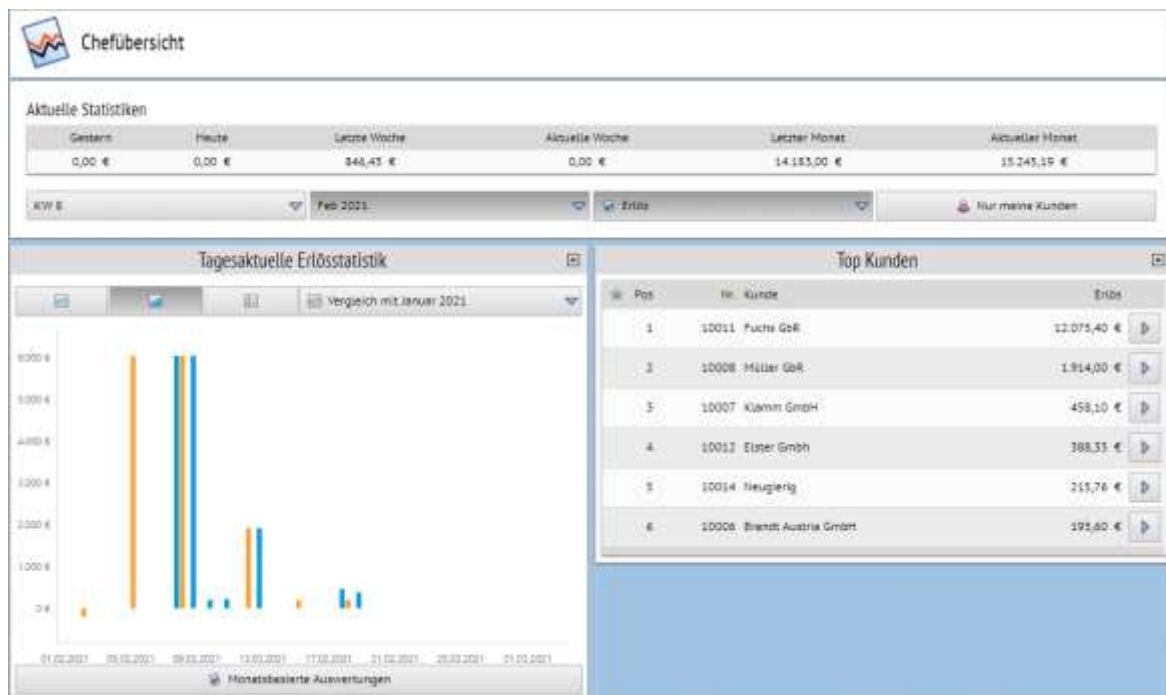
Chefübersicht

Aktuelle Statistiken

| Gestern | Heute | Letzte Woche | Aktuelle Woche | Letzter Monat | Aktueller Monat |
|---|---|---|---|---|---|
| 0,00 € | 0,00 € | 846,45 € | 0,00 € | 14.183,00 € | 15.245,19 € |

KW 8

Feb 2021

Erlös

Nur meine Kunden

Tagesaktuelle Erlösstatistik

Vergleich mit Januar 2021

6.000 €
5.000 €
4.000 €
3.000 €
2.000 €
1.000 €
0 €

01.02.2021 05.02.2021 09.02.2021 13.02.2021 17.02.2021 21.02.2021 25.02.2021 01.03.2021

Monatsbasierte Auswertungen

Top Kunden

| Pos | Nr. | Kunde | Erlös |
|---|---|---|---|
| 1 | 10011 | Fuchs GbR | 12.075,40 € |
| 2 | 10008 | Müller GbR | 1.914,00 € |
| 3 | 10007 | Klamm GmbH | 458,10 € |
| 4 | 10012 | Elster GmbH | 388,33 € |
| 5 | 10014 | Neugierig | 213,76 € |
| 6 | 10006 | Brandt Austria GmbH | 195,60 € |